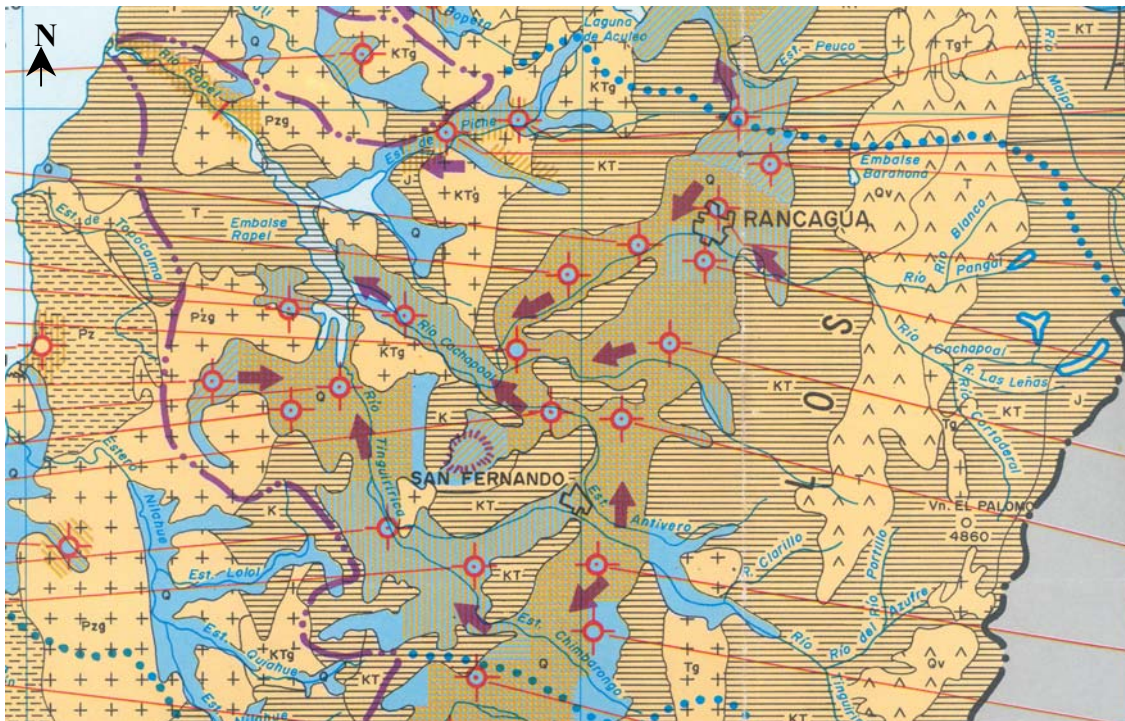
N

Laguna de Aculeo

Bopeta

Est. Peuco

Tg

KT

Río Maipo

Río Rapel

Q

KTg

KTg

Pzg

Est. de Piche

KT

Embalse Barahona

Qv

T

J

KTg

Q

RANCAGUA

Est. de Topocalma

T

Embalse Rapel

Q

Río Blanco

Río Pangal

Pzg

Pz

Río Cachapoal

KTg

Río Cachapoal

Río Las Leñas

Río Cortaderal

S

O

Q

Río Tinguiririca

K

KT

KT

Tg

J

Estero Nilahue

SAN FERNANDO

K

Est. Antivero

Vn. EL PALOMO

4860

Est. Lolol

KT

R. Clarillo

Río Portillo

Pzg

Est. Chimbarongo

Río del Azufre

Est. Quiahue

KTg

Q

Río Tinguiririca

Tg

Qv

Est. Nilahue

KT

KT